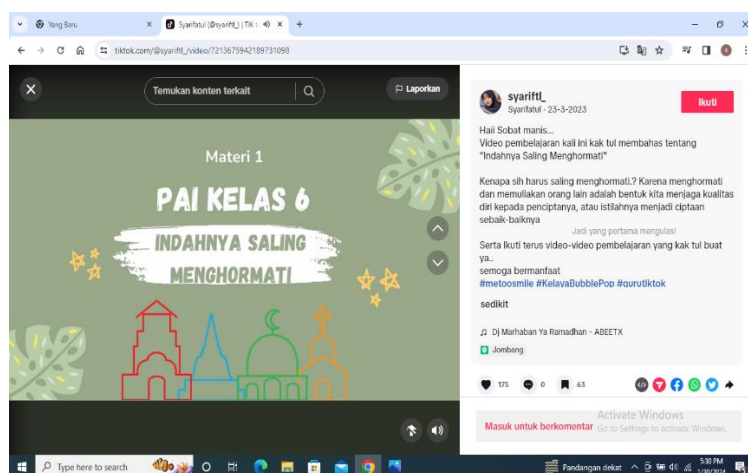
Yang Baru
Syarifatul (@syariftl_) | TIK
tiktok.com/@syariftl_/video/7213675942189731098

Temukan konten terkait
Laporkan

Materi 1
PAI KELAS 6
INDAHNYA SALING MENGHORMATI

syariftl_
Syarifatul · 23-3-2023
Ikuti

Haii Sobat manis...
Video pembelajaran kali ini kak tul membahas tentang "Indahnya Saling Menghormati"

Kenapa sih harus saling menghormati.? Karena menghormati dan memuliakan orang lain adalah bentuk kita menjaga kualitas diri kepada penciptanya, atau istilahnya menjadi ciptaan sebaik-baiknya
Jadi yang pertama mengulas!
Serta ikuti terus video-video pembelajaran yang kak tul buat ya..
semoga bermanfaat
#metoosmile #KelayaBubblePop #gurutiktok

sedikit

Dj Marhaban Ya Ramadhan - ABEETX
Jombang

175 0 63

Masuk untuk berkomentar
Activate Windows
Go to Settings to activate Windows.

Type here to search
Pandangan dekat
5:30 PM